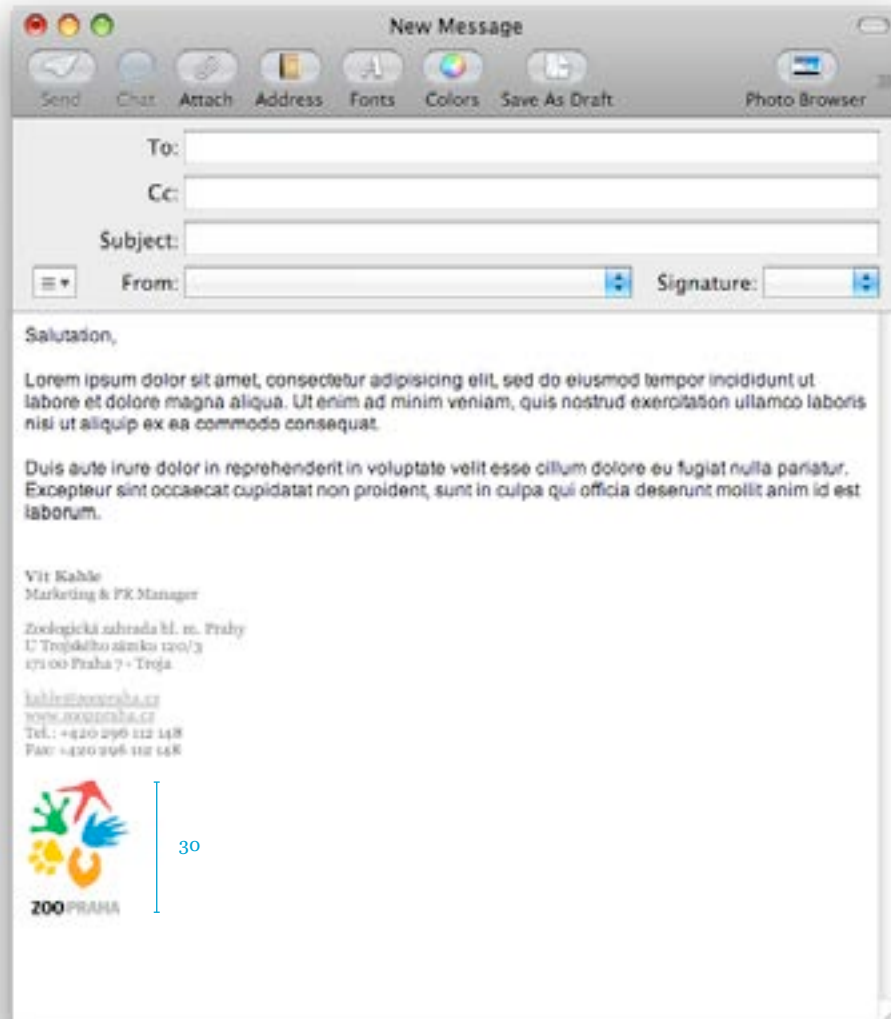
New Message

Send Chat Attach Address Fonts Colors Save As Draft Photo Browser

To:

Cc:

Subject:

From: Signature:

Salutation,

Lorem ipsum dolor sit amet, consectetur adipisicing elit, sed do eiusmod tempor incididunt ut labore et dolore magna aliqua. Ut enim ad minim veniam, quis nostrud exercitation ullamco laboris nisi ut aliquip ex ea commodo consequat.

Duis aute irure dolor in reprehenderit in voluptate velit esse cillum dolore eu fugiat nulla pariatur. Excepteur sint occaecat cupidatat non proident, sunt in culpa qui officia deserunt mollit anim id est laborum.

Vít Kahle
Marketing & PR Manager

Zoologická zahrada hl. m. Prahy
U Trojského zámku 120/3
171 00 Praha 7 - Troja

kahle@zoopraha.cz
www.zoopraha.cz
Tel.: +420 296 112 148
Fax: +420 296 112 148

ZOO PRAHA

30